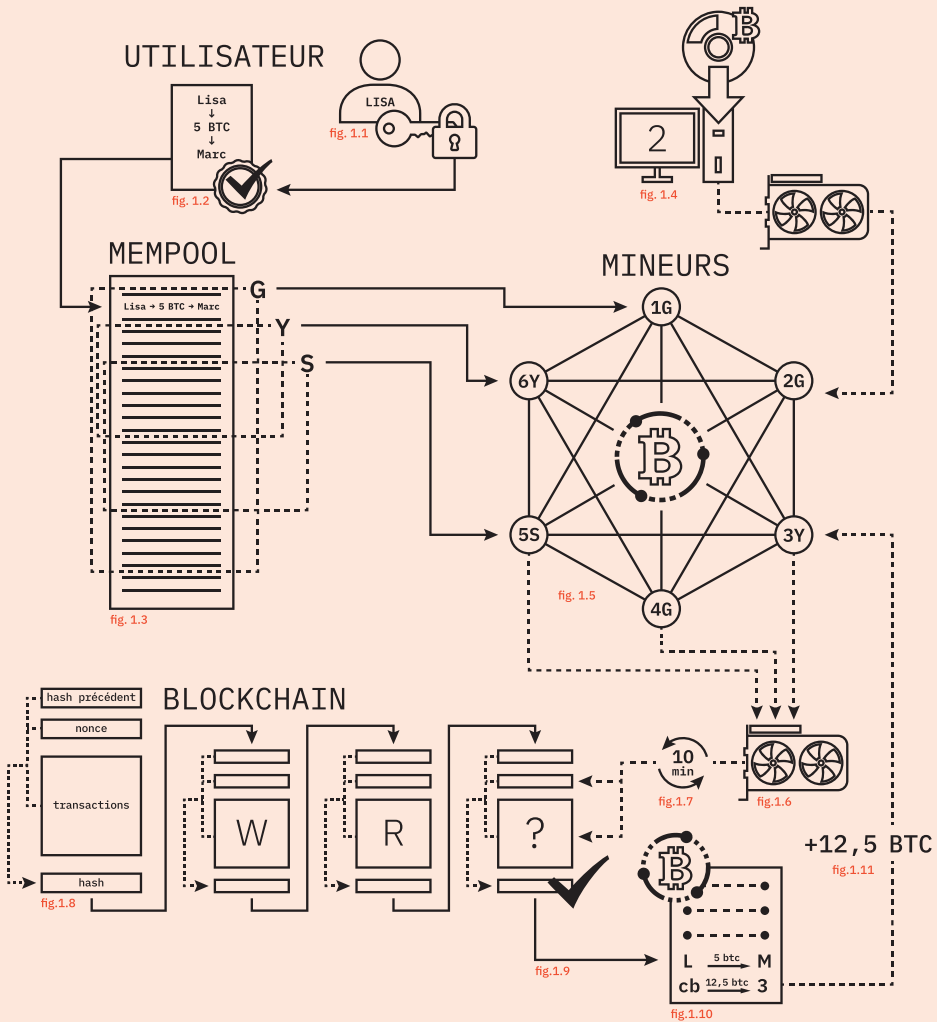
UTILISATEUR

Lisa
↓
5 BTC
↓
Marc

fig. 1.2

LISA

fig. 1.1

2

fig. 1.4

MEMPOOL

Lisa → 5 BTC → Marc

G

Y

S

fig. 1.3

MINEURS

1G

6Y

2G

5S

3Y

4G

fig. 1.5

BLOCKCHAIN

hash précédent

nonce

transactions

hash

fig.1.8

W

R

?

10 min

fig.1.7

fig.1.6

+12,5 BTC

fig.1.11

fig.1.9

L $\xrightarrow{5 \text{ btc}}$ M

cb $\xrightarrow{12,5 \text{ btc}}$ 3

fig.1.10